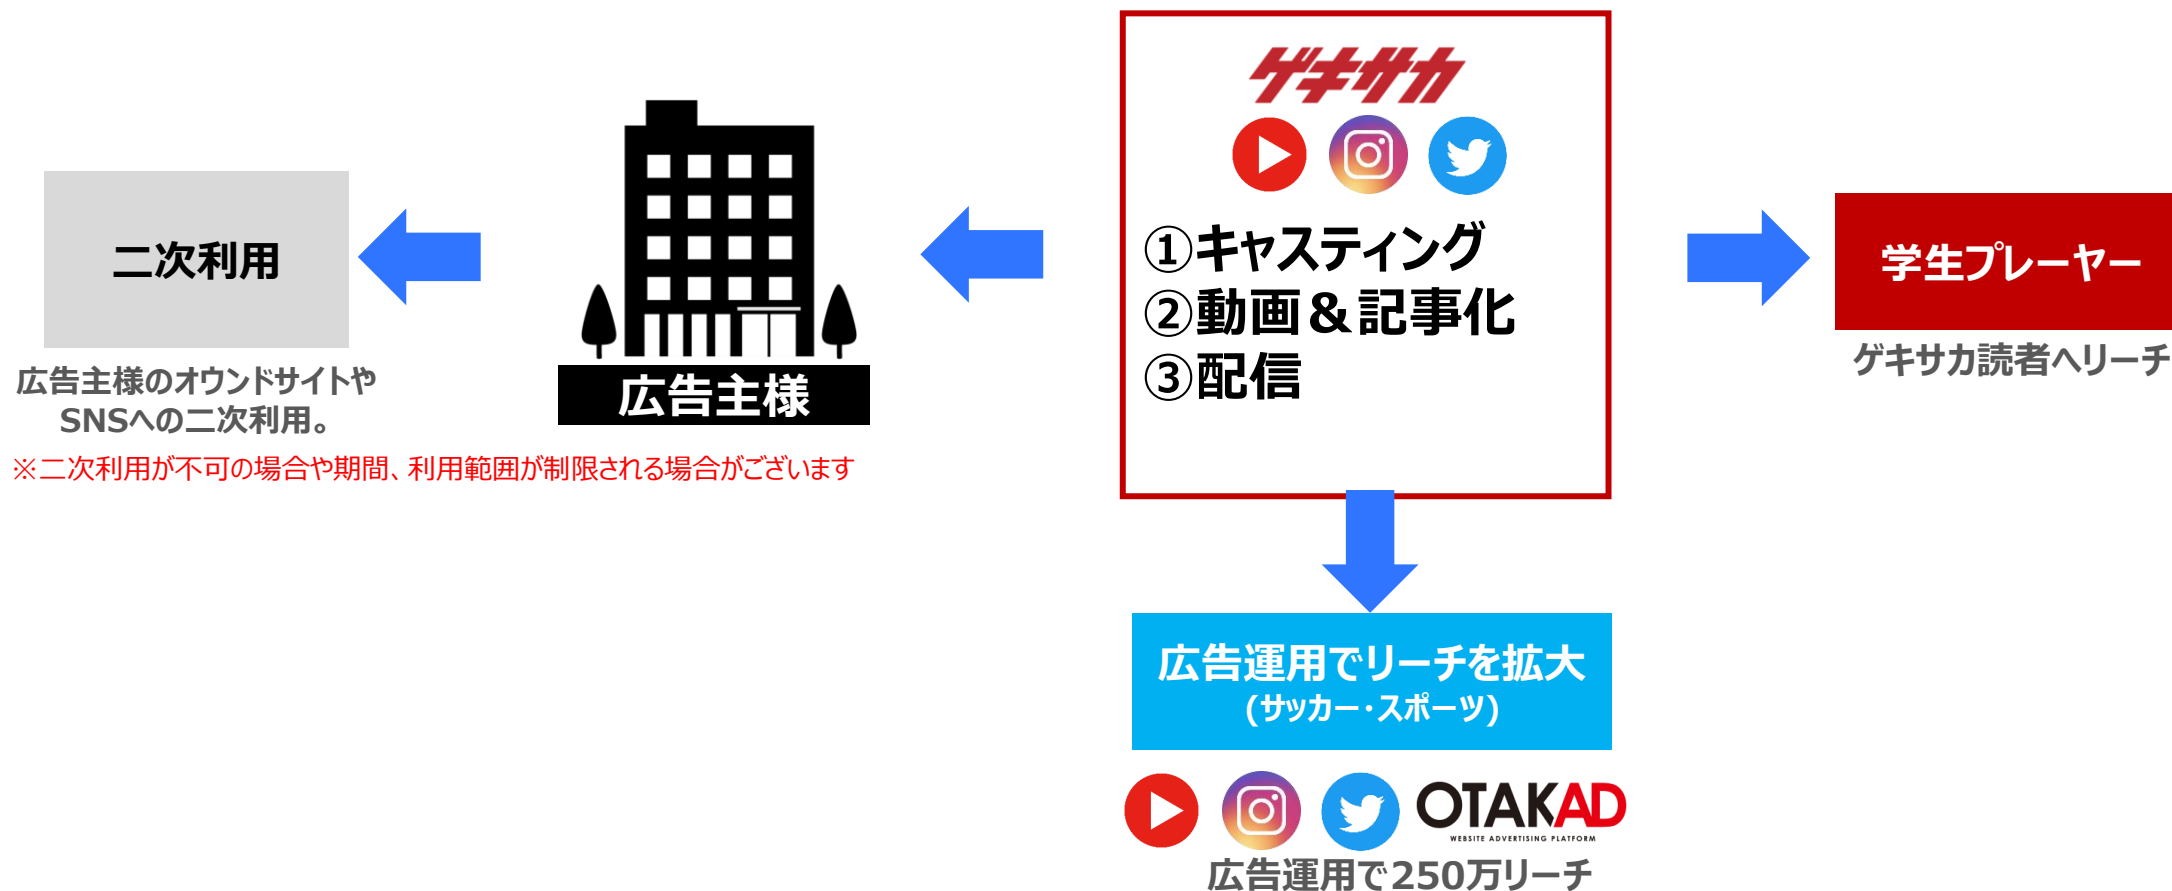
二次利用

広告主様のオウンドサイトやSNSへの二次利用。

※二次利用が不可の場合や期間、利用範囲が制限される場合がございます

広告主様

ゲキサカ

①キャスティング
②動画＆記事化
③配信

学生プレーヤー

ゲキサカ読者へリーチ

広告運用でリーチを拡大
(サッカー・スポーツ)

OTAKAD
WEBSITE ADVERTISING PLATFORM

広告運用で250万リーチ